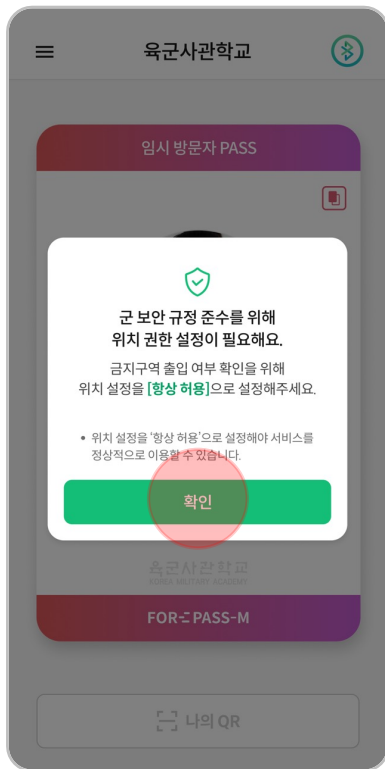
육군사관학교

임시 방문자 PASS

군 보안 규정 준수를 위해
위치 권한 설정이 필요해요.

금지구역 출입 여부 확인을 위해
위치 설정을 [항상 허용]으로 설정해주세요.

• 위치 설정을 '항상 허용'으로 설정해야 서비스를 정상적으로 이용할 수 있습니다.

확인

육군사관학교
KOREA MILITARY ACADEMY

FOR-PASS-M

나의 QR